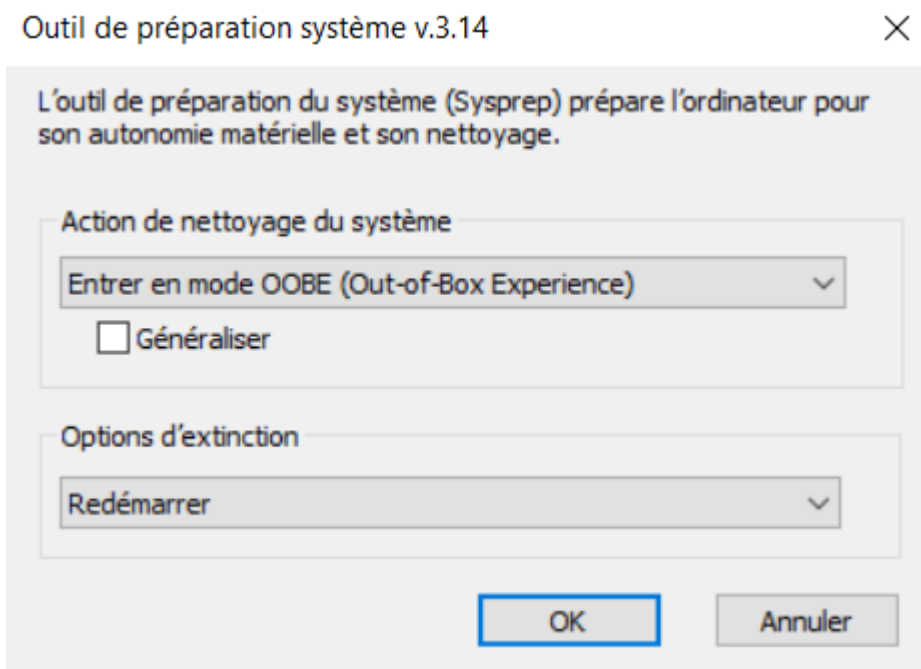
Outil de préparation système v.3.14

L'outil de préparation du système (Sysprep) prépare l'ordinateur pour son autonomie matérielle et son nettoyage.

Action de nettoyage du système

Entrer en mode OOBE (Out-of-Box Experience)

Généraliser

Options d'extinction

Redémarrer

OK

Annuler